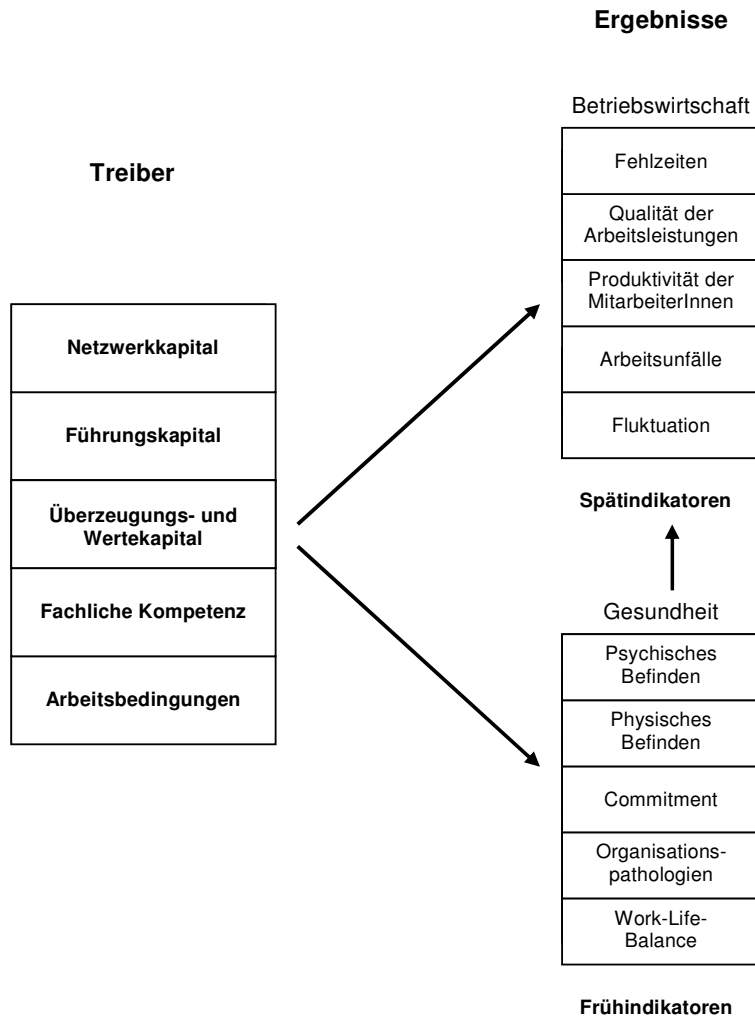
Ergebnisse

Betriebswirtschaft

Fehlzeiten

Qualität der Arbeitsleistungen

Produktivität der MitarbeiterInnen

Arbeitsunfälle

Fluktuation

Treiber

Netzwerkkapital

Führungskapital

Überzeugungs- und Wertekapital

Fachliche Kompetenz

Arbeitsbedingungen

Spätindikatoren

Gesundheit

Psychisches Befinden

Physisches Befinden

Commitment

Organisationspathologien

Work-Life-Balance

Frühindikatoren